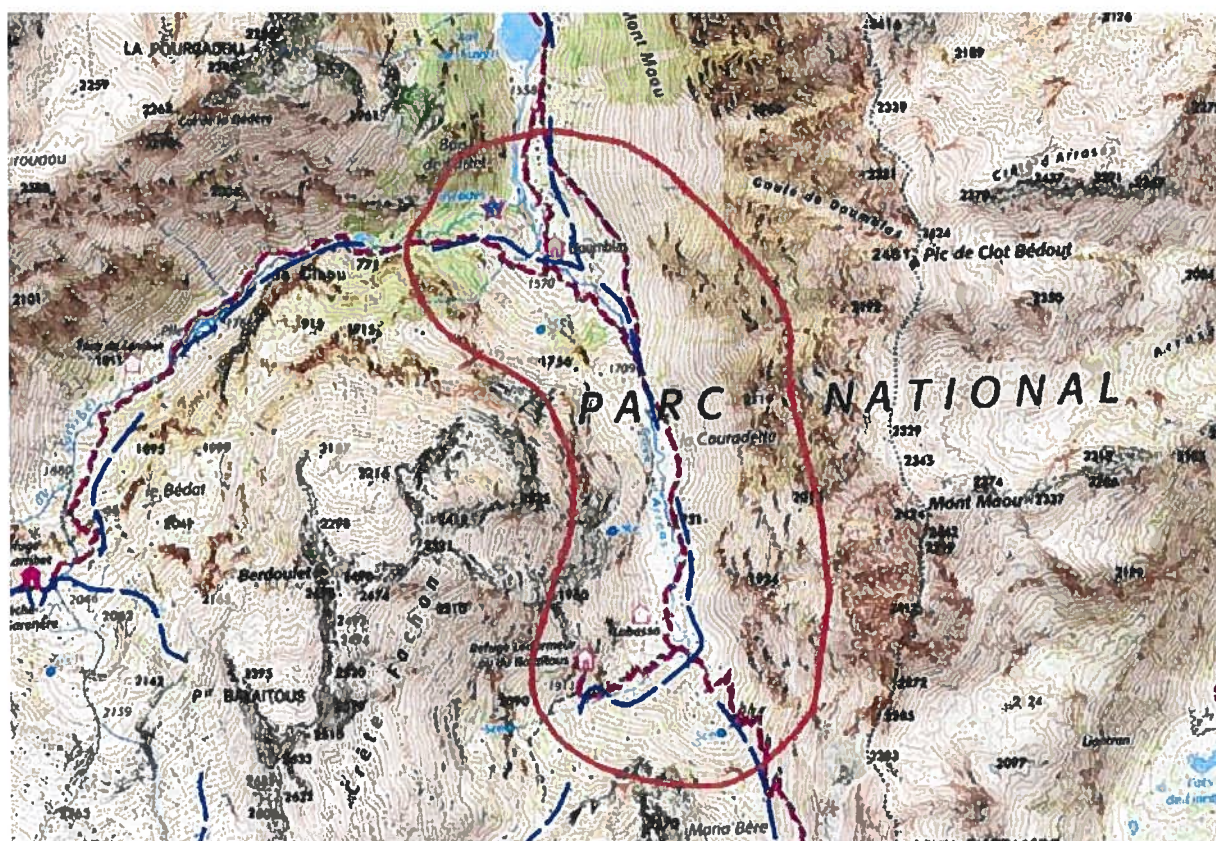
LA POURADOU
2259
2363
Col de la Badère
2580
2101
771
Plaa
1970
1750
1709
PARC NATIONAL
Couradette
Pic de Clot Bédout
2461
2339
2331
2329
2343
2374
Mont Maou
2337
Crête d'Arros
Coule de Doumples
Lé Bédat
Berdoulet
Crête Fachon
P.te BALAITOUS
2296
2190
2143
2159
2046
1950
Refuge Larribet
Labasse
1913
Mont Maou
Marie Bère
Lapiran
2272
2385
2097
2283
Refuge Larribet
2142